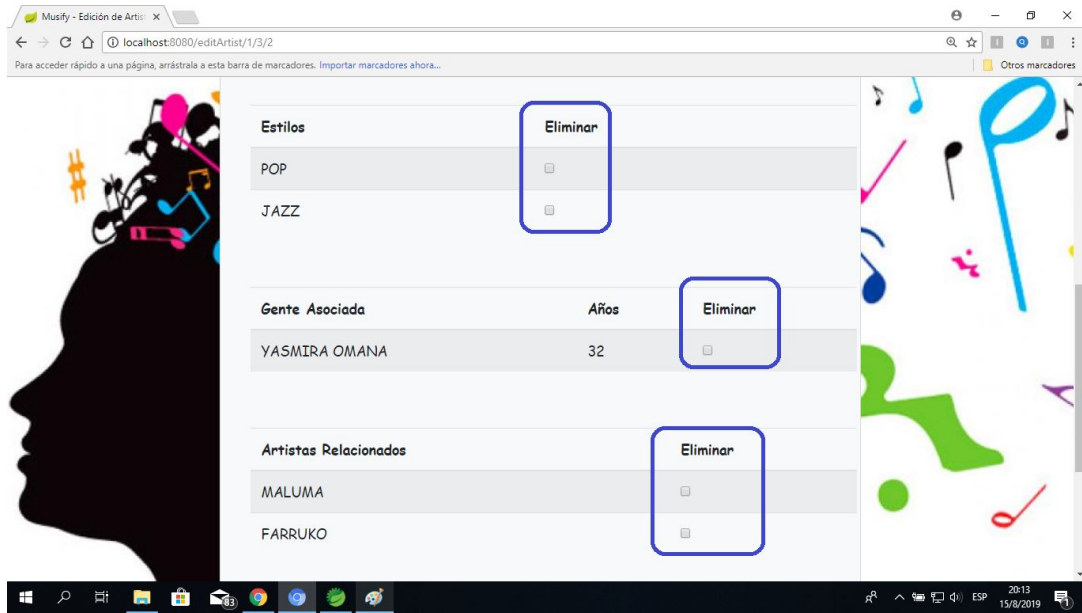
Musify - Edición de Artis ×

localhost:8080/editArtist/1/3/2

Para acceder rápido a una página, arrástrala a esta barra de marcadores. Importar marcadores ahora...

Otros marcadores

| Estilos | Eliminar |
|---|---|
| POP | |
| JAZZ | |

| Gente Asociada | Años | Eliminar |
|---|---|---|
| YASMIRA OMANA | 32 | |

| Artistas Relacionados | Eliminar |
|---|---|
| MALUMA | |
| FARRUKO | |

83

ESP 20:13 15/8/2019